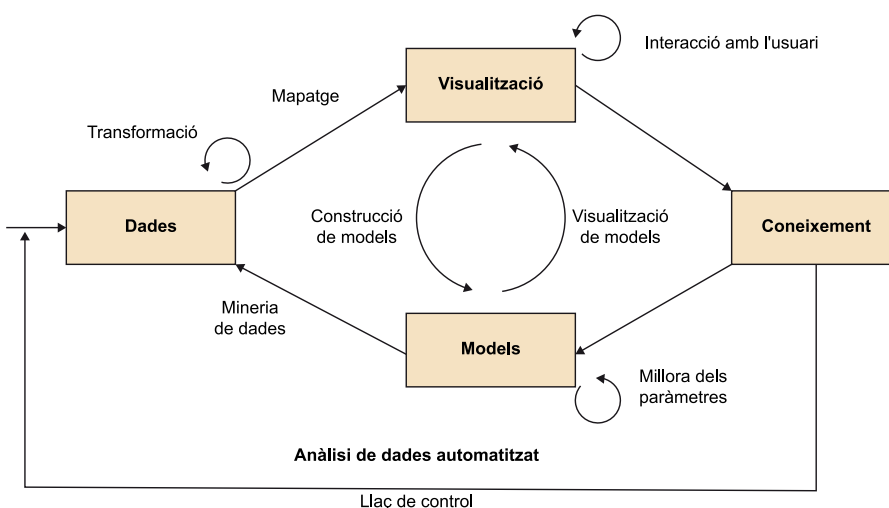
Interacció amb l'usuari

Visualització

Mapatge

Transformació

Dades

Construcció de models

Visualització de models

Coneixement

Mineria de dades

Models

Millora dels paràmetres

Anàlisi de dades automatitzat

Llaç de control